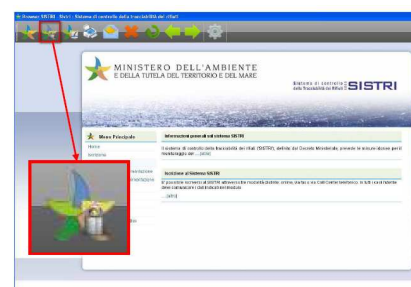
Browser SISTRI - Sistri : Sistema di controllo della tracciabilità dei rifiuti

MINISTERO DELL'AMBIENTE
E DELLA TUTELA DEL TERRITORIO E DEL MARE

Sistema di controllo della tracciabilità dei rifiuti SISTRI

Menu Principale
Home
Iscrizione
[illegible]
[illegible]

Informazioni generali sul sistema SISTRI
Il sistema di controllo della tracciabilità dei rifiuti (SISTRI), definito dal Decreto Ministeriale, prevede le misure idonee per il monitoraggio del ... [altro]

Iscrizione al Sistema SISTRI
E' possibile iscriversi al SISTRI attraverso tre modalità distinte: online, via fax o via Call Center telefonico. In tutti i casi l'utente deve compilare i dati indicati nel modulo ... [altro]